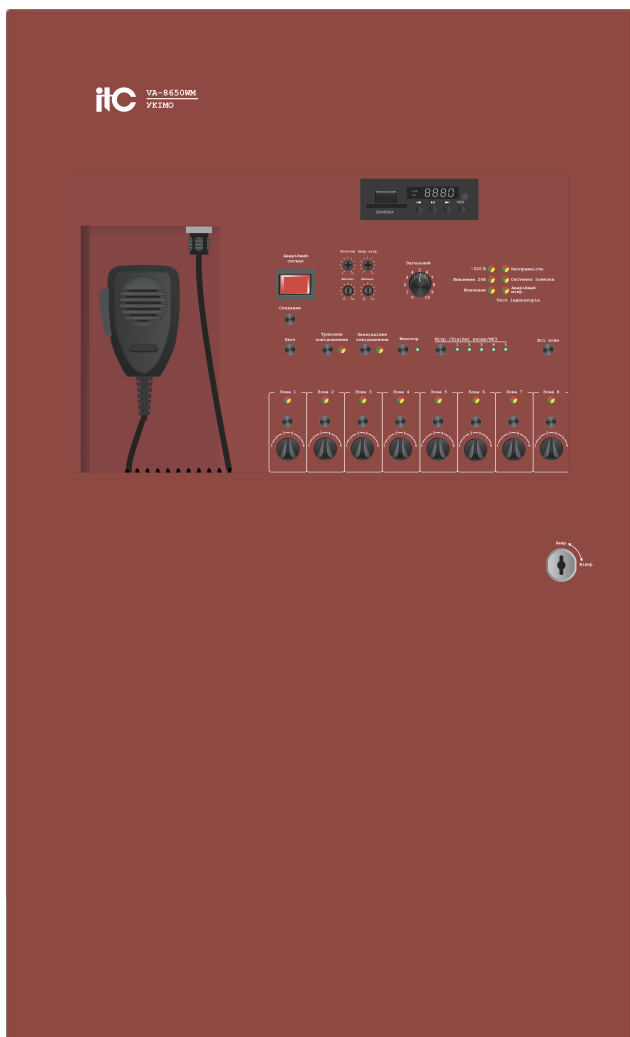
itC VA-8650WM
УКІМО

8880

Аварійний сигнал

Скидання

Загальний

~220 В
Живлення 24В
Несправність
Система помилки
Аварійний сигн.
Тест індикаторів

Звук
Тривожне повідомлення
Евакуаційне повідомлення
Монітор
Мікр./Лінійний вхід/МП3
Всі зони

Зона 1
Зона 2
Зона 3
Зона 4
Зона 5
Зона 6
Зона 7
Зона 8

Закр.
Відкр.